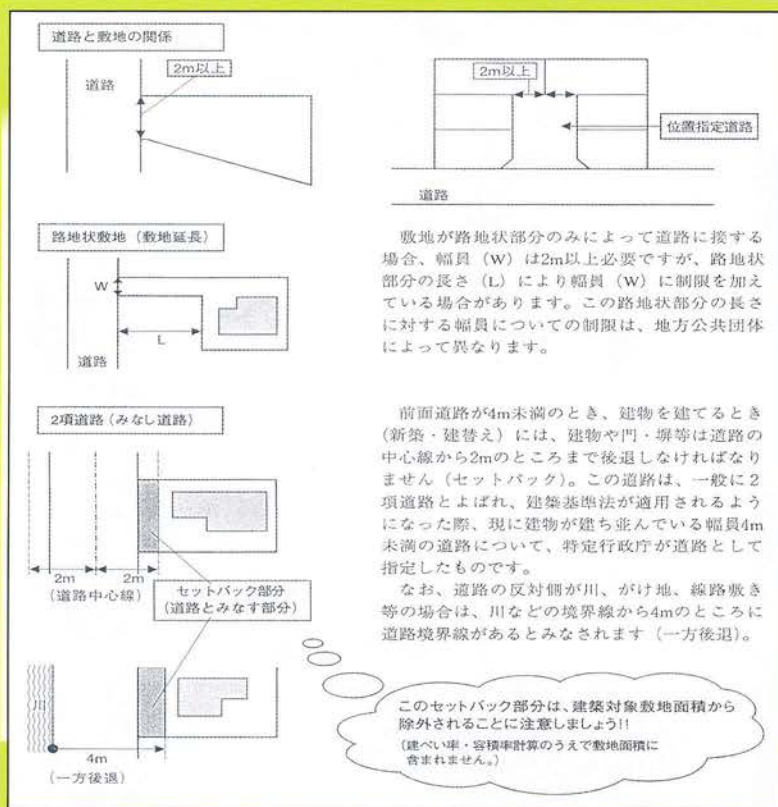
道路と敷地の関係

道路

2m以上

2m以上

位置指定道路

道路

路地状敷地（敷地延長）

W

L

道路

敷地が路地状部分のみによって道路に接する場合、幅員（W）は2m以上必要ですが、路地状部分の長さ（L）により幅員（W）に制限を加えている場合があります。この路地状部分の長さに対する幅員についての制限は、地方公共団体によって異なります。

2項道路（みなし道路）

2m

2m

（道路中心線）

セットバック部分（道路とみなす部分）

川

4m

（一方後退）

前面道路が4m未満のとき、建物を建てるとき（新築・建替え）には、建物や門・塀等は道路の中心線から2mのところまで後退しなければなりません（セットバック）。この道路は、一般に2項道路とよばれ、建築基準法が適用されるようになった際、現に建物が建ち並んでいる幅員4m未満の道路について、特定行政庁が道路として指定したものです。

なお、道路の反対側が川、がけ地、線路敷き等の場合は、川などの境界線から4mのところに道路境界線があるとみなされます（一方後退）。

このセットバック部分は、建築対象敷地面積から除外されることに注意しましょう!!
（建ぺい率・容積率計算のうえで敷地面積に含まれません。）